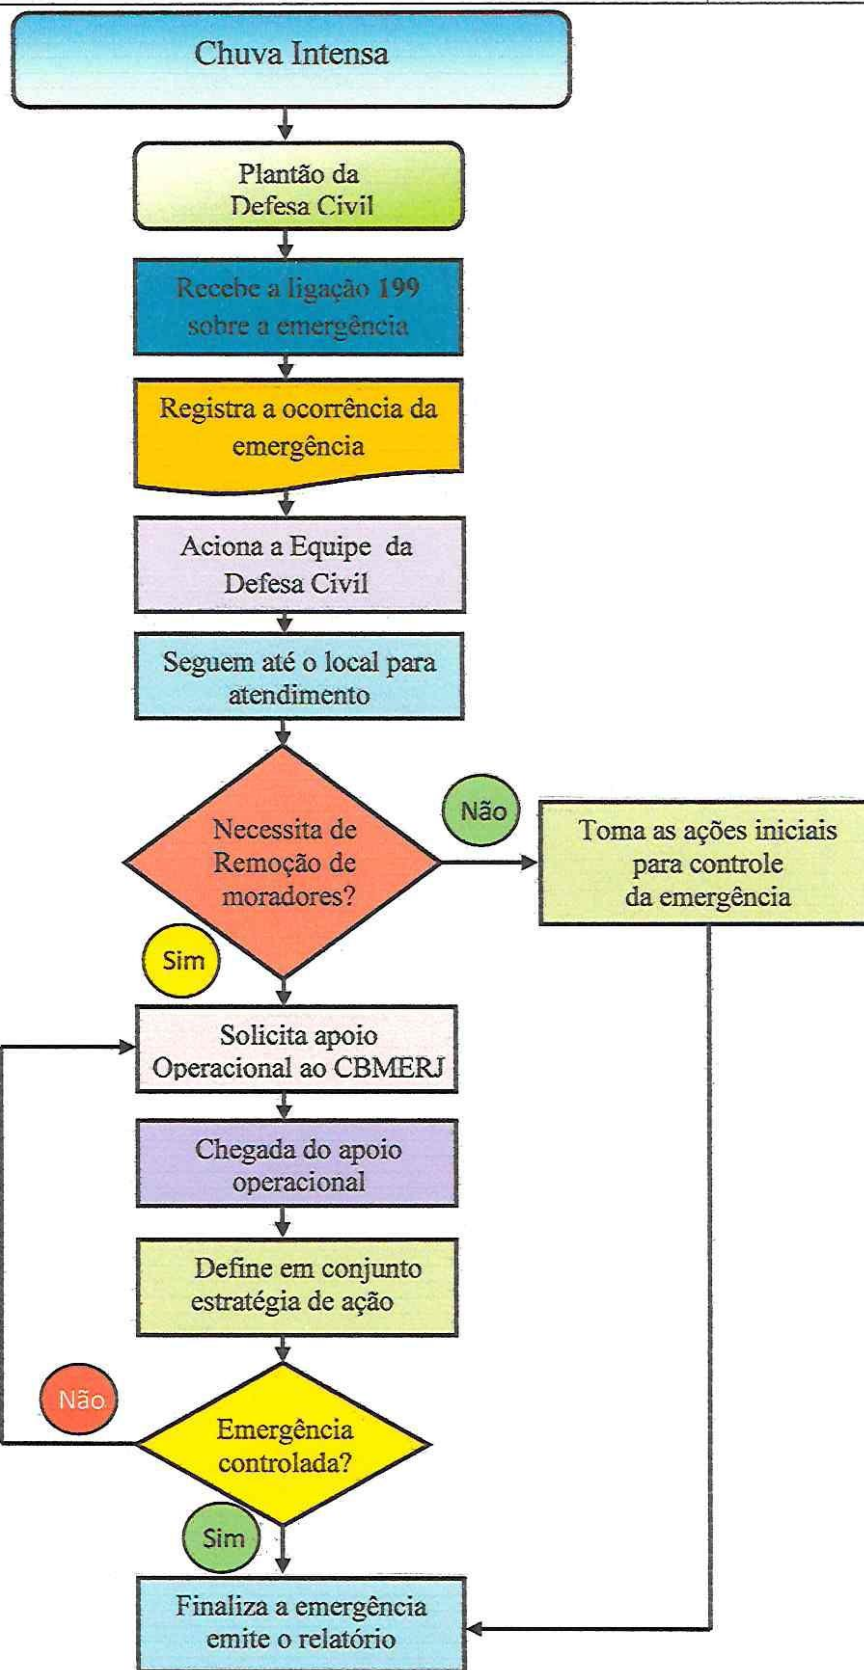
Chuva Intensa

Plantão da Defesa Civil

Recebe a ligação 199 sobre a emergência

Registra a ocorrência da emergência

Aciona a Equipe da Defesa Civil

Seguem até o local para atendimento

Necessita de Remoção de moradores?

Não

Toma as ações iniciais para controle da emergência

Sim

Solicita apoio Operacional ao CBMERJ

Chegada do apoio operacional

Define em conjunto estratégia de ação

Não

Emergência controlada?

Sim

Finaliza a emergência emite o relatório